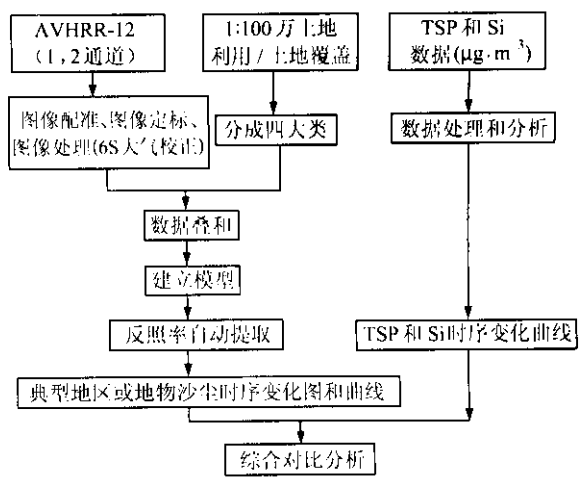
AVHRR-12 (1, 2通道)

1:100万土地利用/土地覆盖

TSP和Si数据($\mu g \cdot m^{-3}$)

图像配准、图像定标、图像处理(6S大气校正)

分成四大类

数据处理和分析

数据叠和

建立模型

反照率自动提取

TSP和Si时序变化曲线

典型地区或地物沙尘时序变化图和曲线

综合对比分析